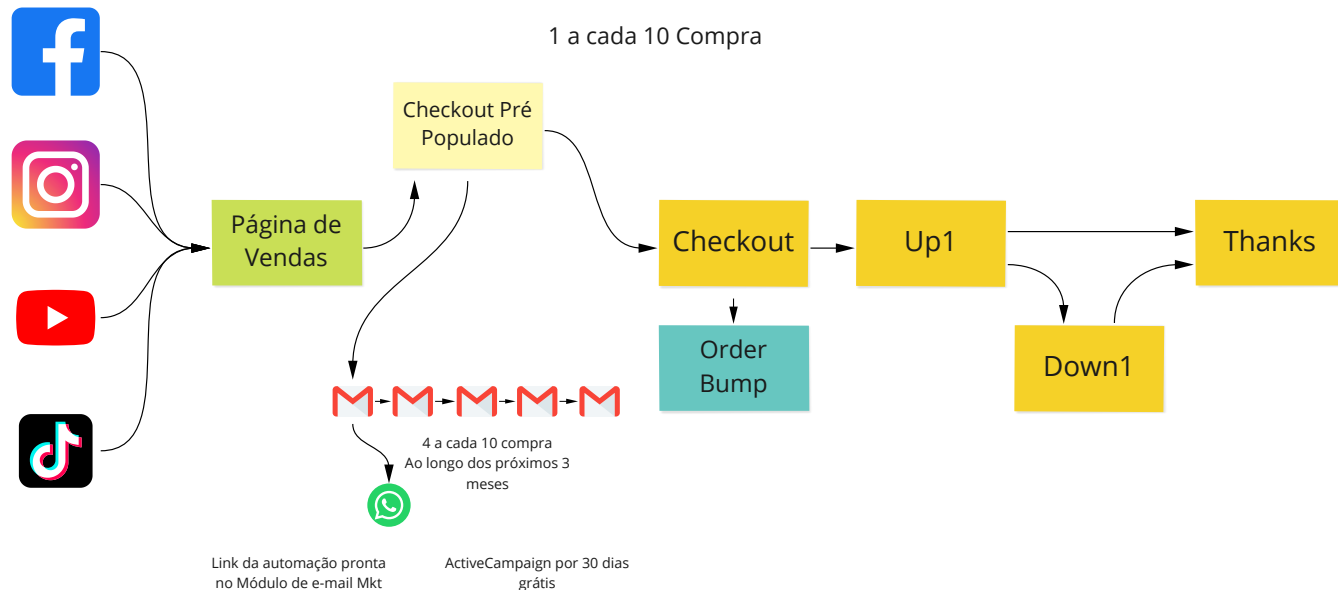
1 a cada 10 Compra

Checkout Pré Populado

Página de Vendas

Checkout

Up1

Thanks

Order Bump

Down1

4 a cada 10 compra
Ao longo dos próximos 3 meses

Link da automação pronta no Módulo de e-mail Mkt

ActiveCampaign por 30 dias grátis